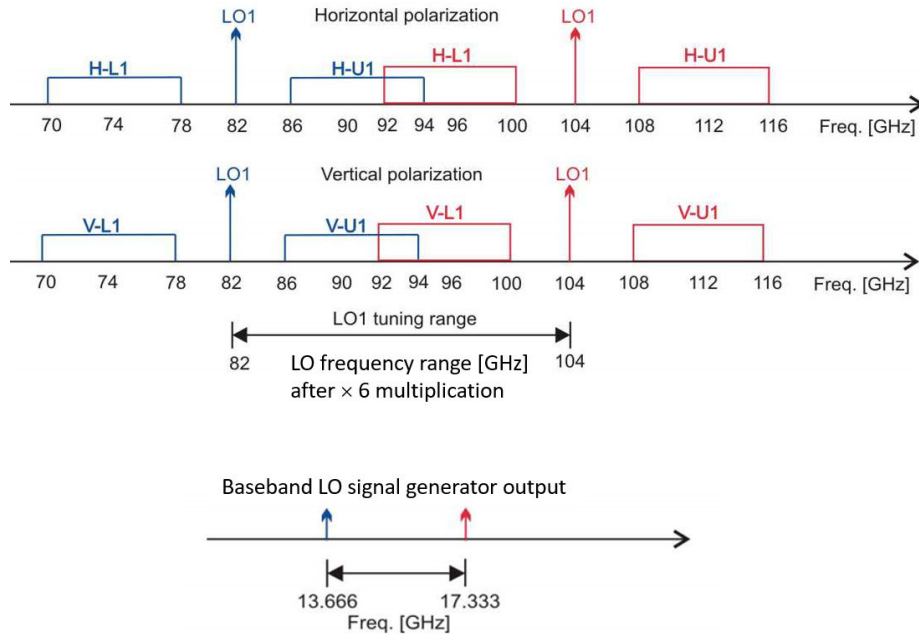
Horizontal polarization

LO1 LO1

H-L1 H-U1 H-L1 H-U1

70 74 78 82 86 90 92 94 96 100 104 108 112 116 Freq. [GHz]

Vertical polarization

LO1 LO1

V-L1 V-U1 V-L1 V-U1

70 74 78 82 86 90 92 94 96 100 104 108 112 116 Freq. [GHz]

LO1 tuning range

82 104

LO frequency range [GHz] after $\times$ 6 multiplication

Baseband LO signal generator output

13.666 17.333

Freq. [GHz]